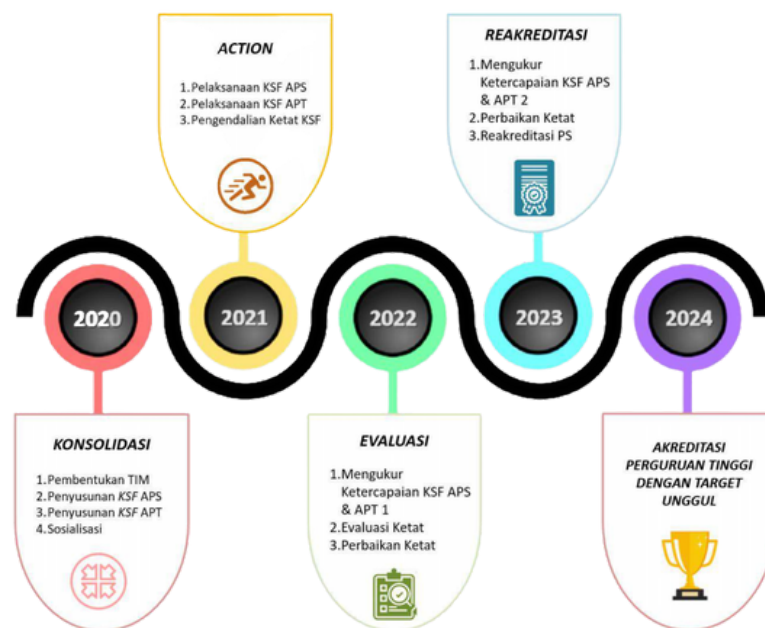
ACTION

1. Pelaksanaan KSF APS
2. Pelaksanaan KSF APT
3. Pengendalian Ketat KSF

REAKREDITASI

1. Mengukur Ketercapaian KSF APS & APT 2
2. Perbaikan Ketat
3. Reakreditasi PS

2020

2021

2022

2023

2024

KONSOLIDASI

1. Pembentukan TIM
2. Penyusunan KSF APS
3. Penyusunan KSF APT
4. Sosialisasi

EVALUASI

1. Mengukur Ketercapaian KSF APS & APT 1
2. Evaluasi Ketat
3. Perbaikan Ketat

AKREDITASI PERGURUAN TINGGI DENGAN TARGET UNGGUL